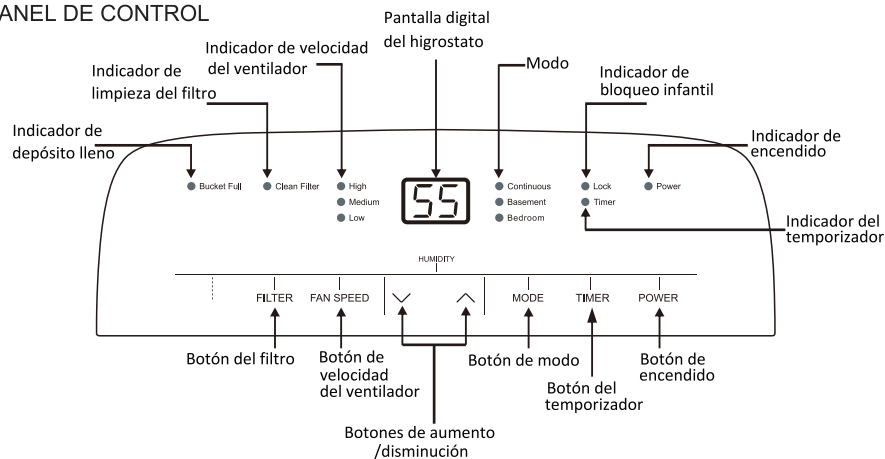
ANEL DE CONTROL

Pantalla digital del higrostato

Indicador de velocidad del ventilador

Indicador de limpieza del filtro

Modo

Indicador de bloqueo infantil

Indicador de depósito lleno

Indicador de encendido

Bucket Full

Clean Filter

High

Medium

Low

55

Continuous

Basement

Bedroom

Lock

Timer

Power

Indicador del temporizador

HUMIDITY

FILTER

FAN SPEED

MODE

TIMER

POWER

Botón del filtro

Botón de velocidad del ventilador

Botón de modo

Botón del temporizador

Botón de encendido

Botones de aumento /disminución